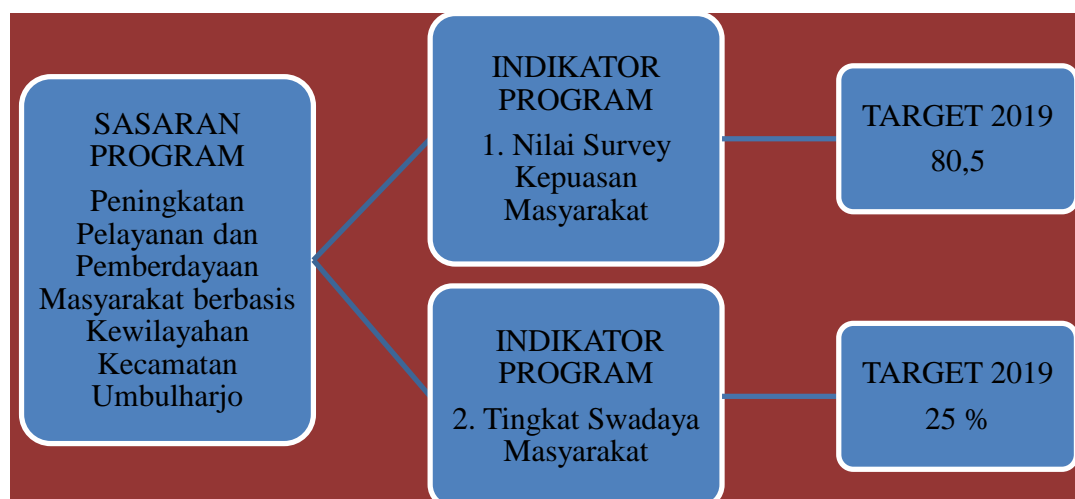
SASARAN PROGRAM

Peningkatan Pelayanan dan Pemberdayaan Masyarakat berbasis Kewilayahan Kecamatan Umbulharjo

INDIKATOR PROGRAM

1. Nilai Survey Kepuasan Masyarakat

TARGET 2019

80,5

INDIKATOR PROGRAM

2. Tingkat Swadaya Masyarakat

TARGET 2019

25 %